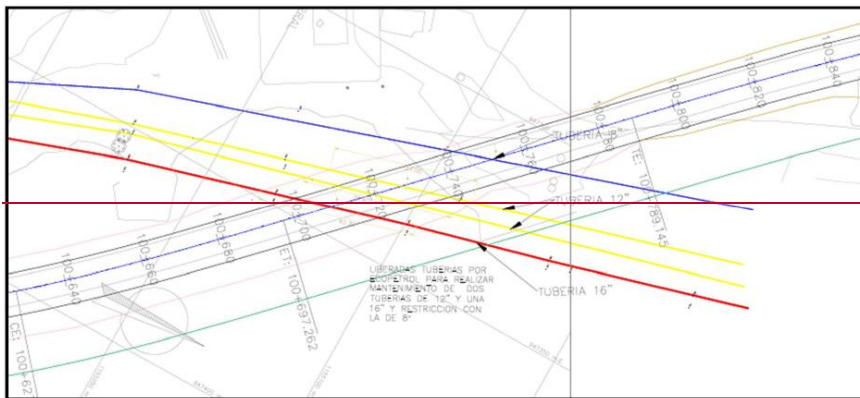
TUBERIA 8"

TUBERIA 12"

TUBERIA 16"

LIBERADAS TUBERIAS POR EPOPETROL PARA REALIZAR MANTENIMIENTO DE DOS TUBERIAS DE 12" Y UNA 16" Y RESTRICCION CON LA DE 8"

100+640

100+660

100+680

100+700

100+720

100+740

100+760

100+780

100+800

100+820

100+840

ET: 100+697.262

TE: 100+783.745

CE: 100+62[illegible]